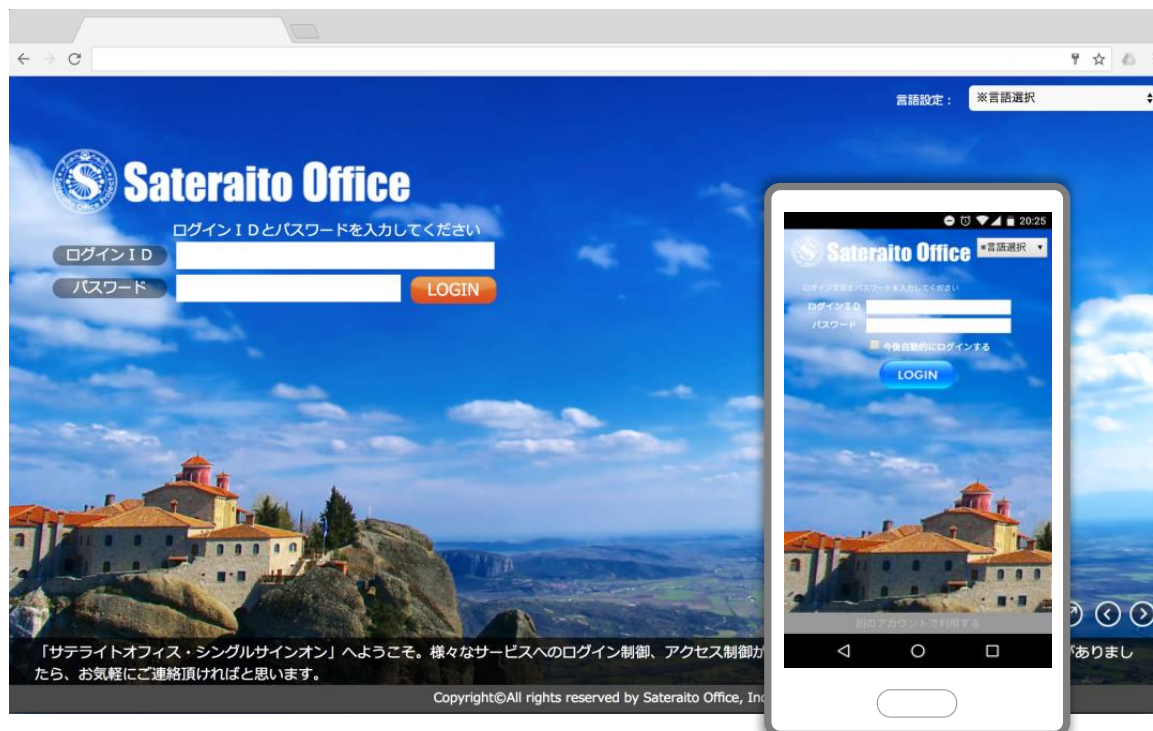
言語設定：※言語選択

Sateraito Office

ログインIDとパスワードを入力してください

ログインID

パスワード

LOGIN

20:25

Sateraito Office

※言語選択

ログインIDとパスワードを入力してください

ログインID

パスワード

今後自動的にログインする

LOGIN

別のアカウントで利用する

「サテライトオフィス・シングルサインオン」へようこそ。様々なサービスへのログイン制御、アクセス制御が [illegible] がありましたら、お気軽にご連絡頂ければと思います。

Copyright©All rights reserved by Sateraito Office, Inc